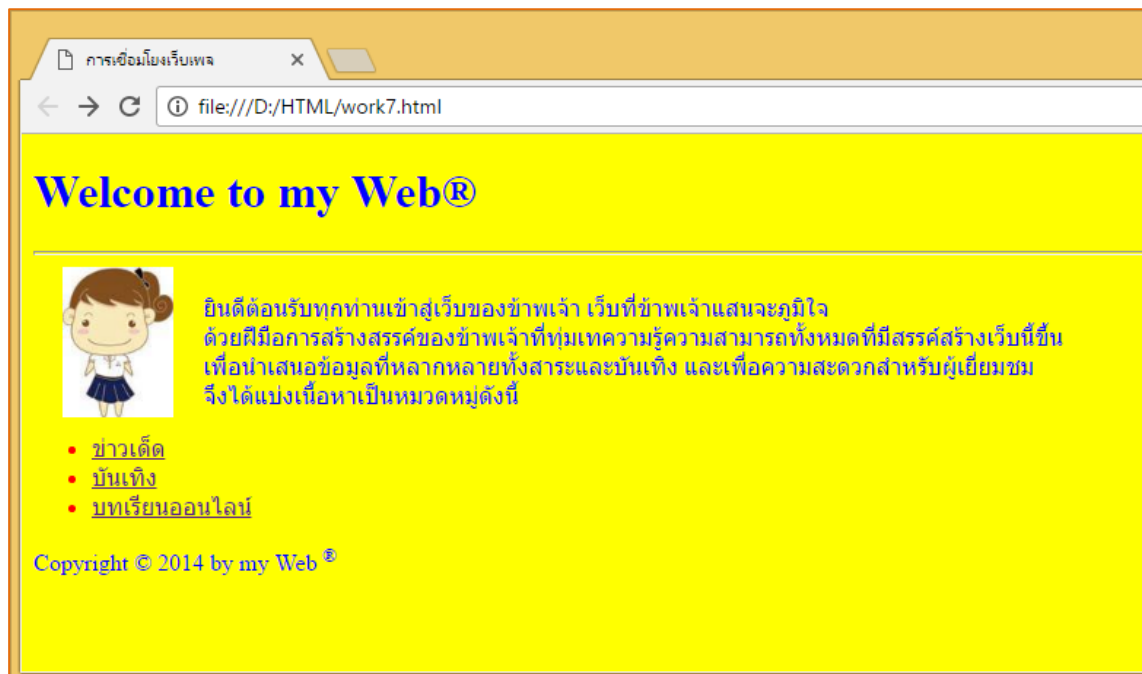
การเชื่อมโยงเว็บเพจ ×

file:///D:/HTML/work7.html

Welcome to my Web®

ยินดีต้อนรับทุกท่านเข้าสู่เว็บของข้าพเจ้า เว็บที่ข้าพเจ้าแสนจะภูมิใจ ด้วยฝีมือการสร้างสรรค์ของข้าพเจ้าที่ทุ่มเทความรู้ความสามารถทั้งหมดที่มีสรรค์สร้างเว็บนี้ขึ้น เพื่อนำเสนอข้อมูลที่หลากหลายทั้งสาระและบันเทิง และเพื่อความสะดวกสำหรับผู้เยี่ยมชม จึงได้แบ่งเนื้อหาเป็นหมวดหมู่ดังนี้

- ข่าวเด็ด
- บันเทิง
- บทเรียนออนไลน์

Copyright © 2014 by my Web ®